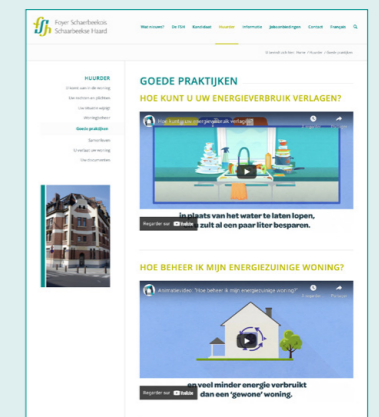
Foyer Schaerbeekois Schaarbeekse Haard

Wat nieuws? | De FSH | Kandidaat | Huurder | Informatie | Jaarverslagen | Contact | Français

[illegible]

HUURDER

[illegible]

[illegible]

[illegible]

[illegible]

Goede praktijken

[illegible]

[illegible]

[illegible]

GOEDE PRAKTIJKEN

HOE KUNT U UW ENERGIEVERBRUIK VERLAGEN?

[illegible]

in plaats van het water te laten lopen, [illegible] zuit al een paar liter besparen.

Regarder sur YouTube

HOE BEHEER IK MIJN ENERGIEZUINIGE WONING?

Animatievideo: "Hoe beheer ik mijn energiezuinige woning?"

en veel minder energie verbruikt dan een 'gewone' woning.

Regarder sur YouTube